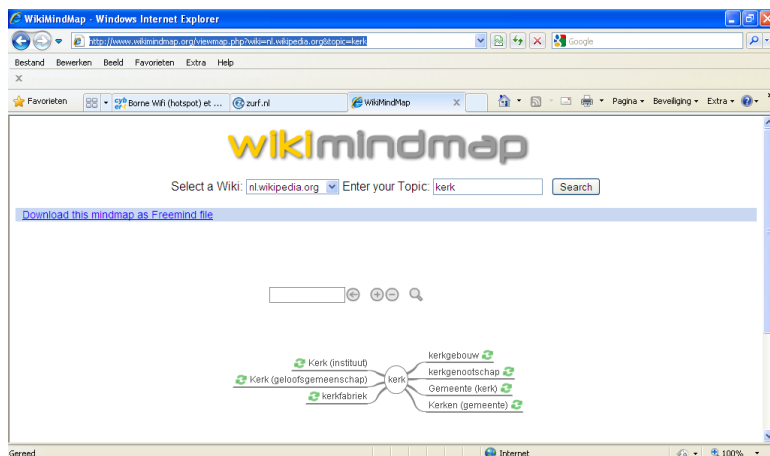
WikiMindMap - Windows Internet Explorer

http://www.wikimindmap.org/viewmap.php?wiki=nl.wikipedia.org&topic=kerk

Google

Bestand Bewerken Beeld Favorieten Extra Help

x

Favorieten

Borne Wifi (hotspot) et ...

zurf.nl

WikiMindMap

Pagina Beveiliging Extra

wikimindmap

Select a Wiki: nl.wikipedia.org Enter your Topic: kerk Search

Download this mindmap as Freemind file

Kerk (instituut)

Kerk (geloofsgemeenschap)

kerkfabriek

kerk

kerkgebouw

kerkgenootschap

Gemeente (kerk)

Kerken (gemeente)

Gereed

Internet

100%